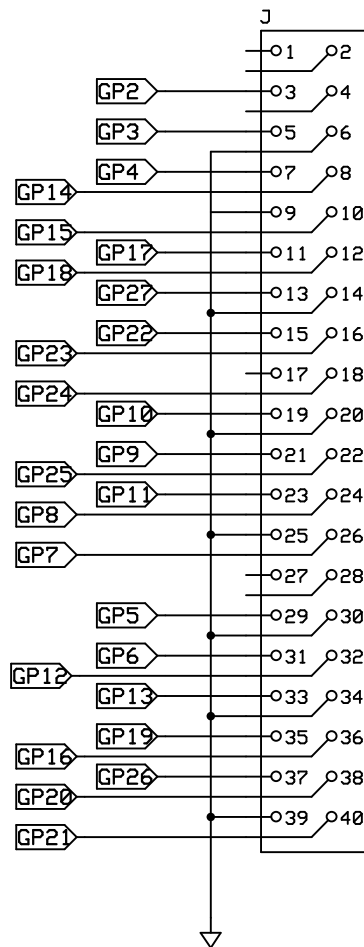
J

1 2
GP2 3 4
GP3 5 6
GP4 7 8
GP14
9 10
GP15
GP17 11 12
GP18
GP27 13 14
GP22 15 16
GP23
17 18
GP24
GP10 19 20
GP9 21 22
GP25
GP11 23 24
GP8
25 26
GP7
27 28
GP5 29 30
GP6 31 32
GP12
GP13 33 34
GP19 35 36
GP16
GP26 37 38
GP20
39 40
GP21